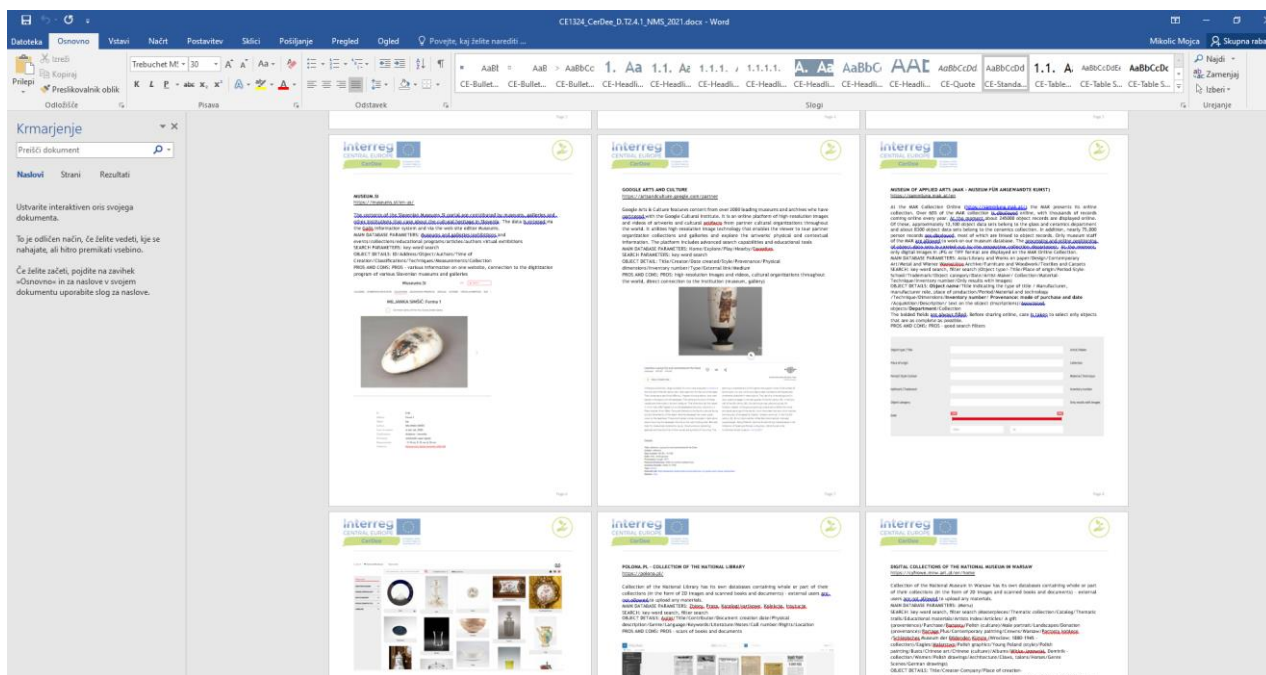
CE1324_CerDee_D.T2.4.1_NMS_2021.docx - Word

Mikolic Mojca

Skupna raba

Datoteka Osnovno Vstavi Načrt Postavitev Sklici Pošiljanje Pregled Ogled Povejte, kaj želite narediti ...

Izreži
Kopiraj
Prilepi
Preslikovalnik oblik
Odložišče

Trebuchet MS 30
Pisava

Odstavek

CE-Bullet... CE-Bullet... CE-Bullet... CE-Headli... CE-Headli... CE-Headli... CE-Headli... CE-Headli... CE-Headli... CE-Headli... CE-Quote CE-Standa... CE-Table... CE-Table S... CE-Table S...

Slogi

Najdi
Zamenjaj
Izberi
Urejanje

Krmarjenje

Preišči dokument

Naslovi Strani Rezultati

Ustvarite interaktiven oris svojega dokumenta.

To je odličen način, če želite vedeti, kje se nahajate, ali hitro premikati vsebino.

Če želite začeti, pojdite na zavihek »Osnovno« in za naslove v svojem dokumentu uporabite slog za naslove.

MUSEUMS.SI

GOOGLE ARTS AND CULTURE

MUSEUM OF APPLIED ARTS (MAK - MUSEUM FÜR ANGEWANDTE KUNST)

POLONA.PL - COLLECTION OF THE NATIONAL LIBRARY

DIGITAL COLLECTIONS OF THE NATIONAL MUSEUM IN WARSAW